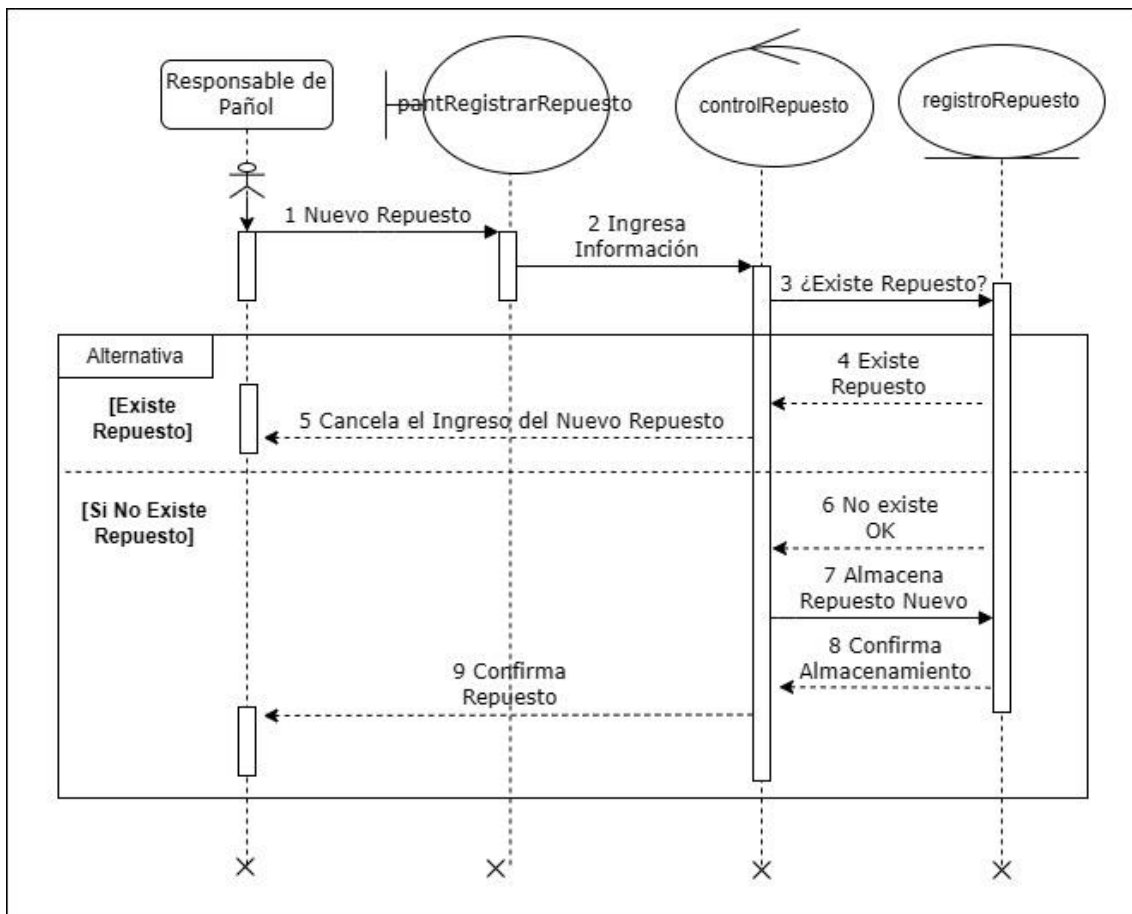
Responsable de Pañol

pantRegistrarRepuesto

controlRepuesto

registroRepuesto

1 Nuevo Repuesto

2 Ingresa Información

3 ¿Existe Repuesto?

Alternativa

[Existe Repuesto]

4 Existe Repuesto

5 Cancela el Ingreso del Nuevo Repuesto

[Si No Existe Repuesto]

6 No existe OK

7 Almacena Repuesto Nuevo

8 Confirma Almacenamiento

9 Confirma Repuesto